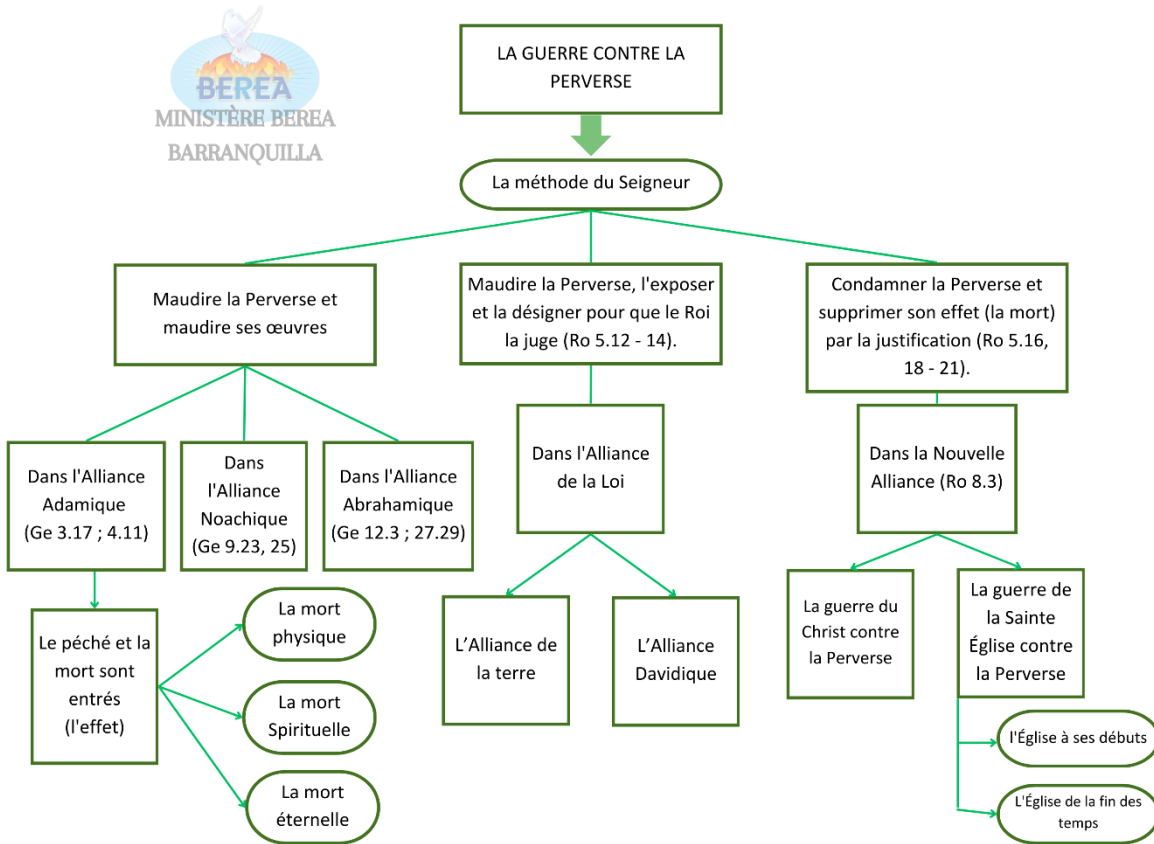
BEREA
MINISTÈRE BEREA
BARRANQUILLA

LA GUERRE CONTRE LA PERVERSE

La méthode du Seigneur

Maudire la Perverse et maudire ses œuvres

Maudire la Perverse, l'exposer et la désigner pour que le Roi la juge (Ro 5.12 - 14).

Condamner la Perverse et supprimer son effet (la mort) par la justification (Ro 5.16, 18 - 21).

Dans l'Alliance Adamique (Ge 3.17 ; 4.11)

Dans l'Alliance Noachique (Ge 9.23, 25)

Dans l'Alliance Abrahamique (Ge 12.3 ; 27.29)

Dans l'Alliance de la Loi

Dans la Nouvelle Alliance (Ro 8.3)

Le péché et la mort sont entrés (l'effet)

La mort physique

La mort Spirituelle

La mort éternelle

L'Alliance de la terre

L'Alliance Davidique

La guerre du Christ contre la Perverse

La guerre de la Sainte Église contre la Perverse

l'Église à ses débuts

L'Église de la fin des temps